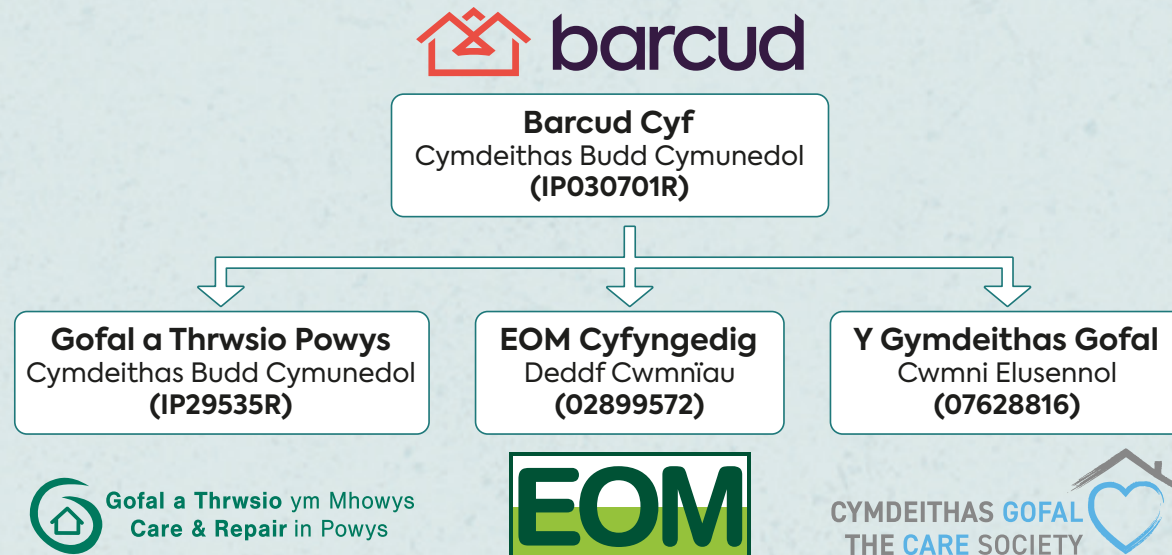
barcud

**Barcud Cyf**
Cymdeithas Budd Cymunedol
**(IP030701R)**

**Gofal a Thrwsio Powys**
Cymdeithas Budd Cymunedol
**(IP29535R)**

**EOM Cyfyngedig**
Deddf Cwmnïau
**(02899572)**

**Y Gymdeithas Gofal**
Cwmni Elusennol
**(07628816)**

Gofal a Thrwsio ym Mhowys
Care & Repair in Powys

EOM

CYMDEITHAS GOFAL
THE CARE SOCIETY